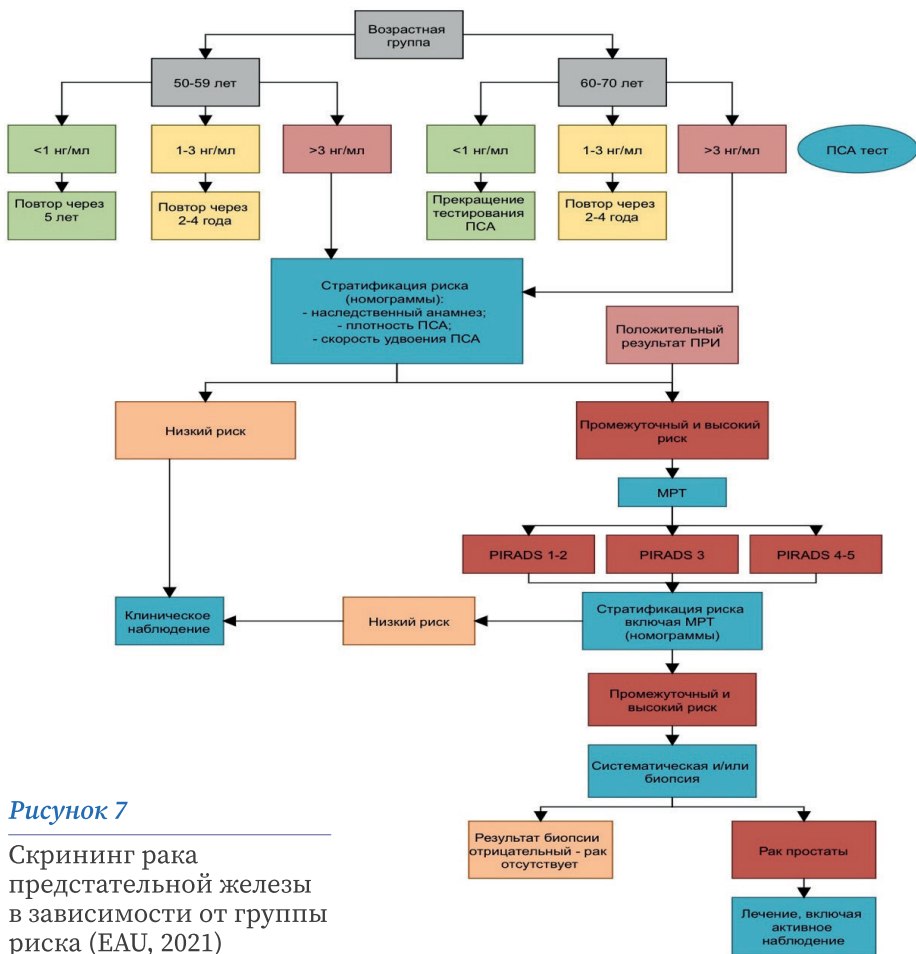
Возрастная группа

50-59 лет

60-70 лет

<1 нг/мл

1-3 нг/мл

>3 нг/мл

<1 нг/мл

1-3 нг/мл

>3 нг/мл

ПСА тест

Повтор через 5 лет

Повтор через 2-4 года

Прекращение тестирования ПСА

Повтор через 2-4 года

Стратификация риска (номограммы):
- наследственный анамнез;
- плотность ПСА;
- скорость удвоения ПСА

Положительный результат ПРИ

Низкий риск

Промежуточный и высокий риск

МРТ

PIRADS 1-2

PIRADS 3

PIRADS 4-5

Клиническое наблюдение

Низкий риск

Стратификация риска включая МРТ (номограммы)

Промежуточный и высокий риск

Систематическая и/или биопсия

Рисунок 7

Скрининг рака предстательной железы в зависимости от группы риска (EAU, 2021)

Результат биопсии отрицательный - рак отсутствует

Рак простаты

Лечение, включая активное наблюдение